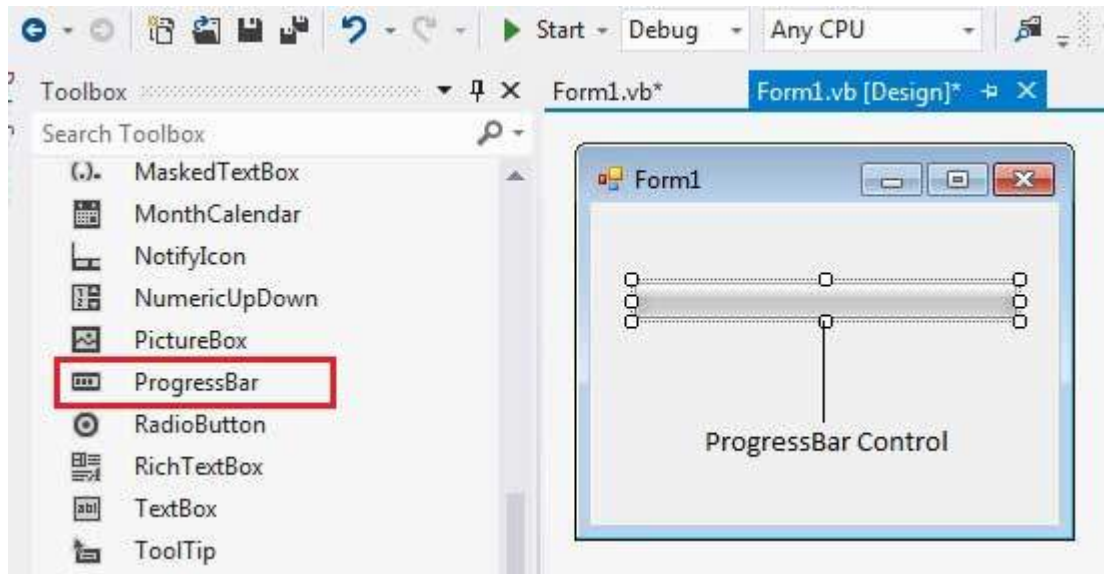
Start - Debug - Any CPU -

Toolbox

Search Toolbox

MaskedTextBox
MonthCalendar
NotifyIcon
NumericUpDown
PictureBox
ProgressBar
RadioButton
RichTextBox
TextBox
ToolTip

Form1.vb*

Form1.vb [Design]*

Form1

ProgressBar Control